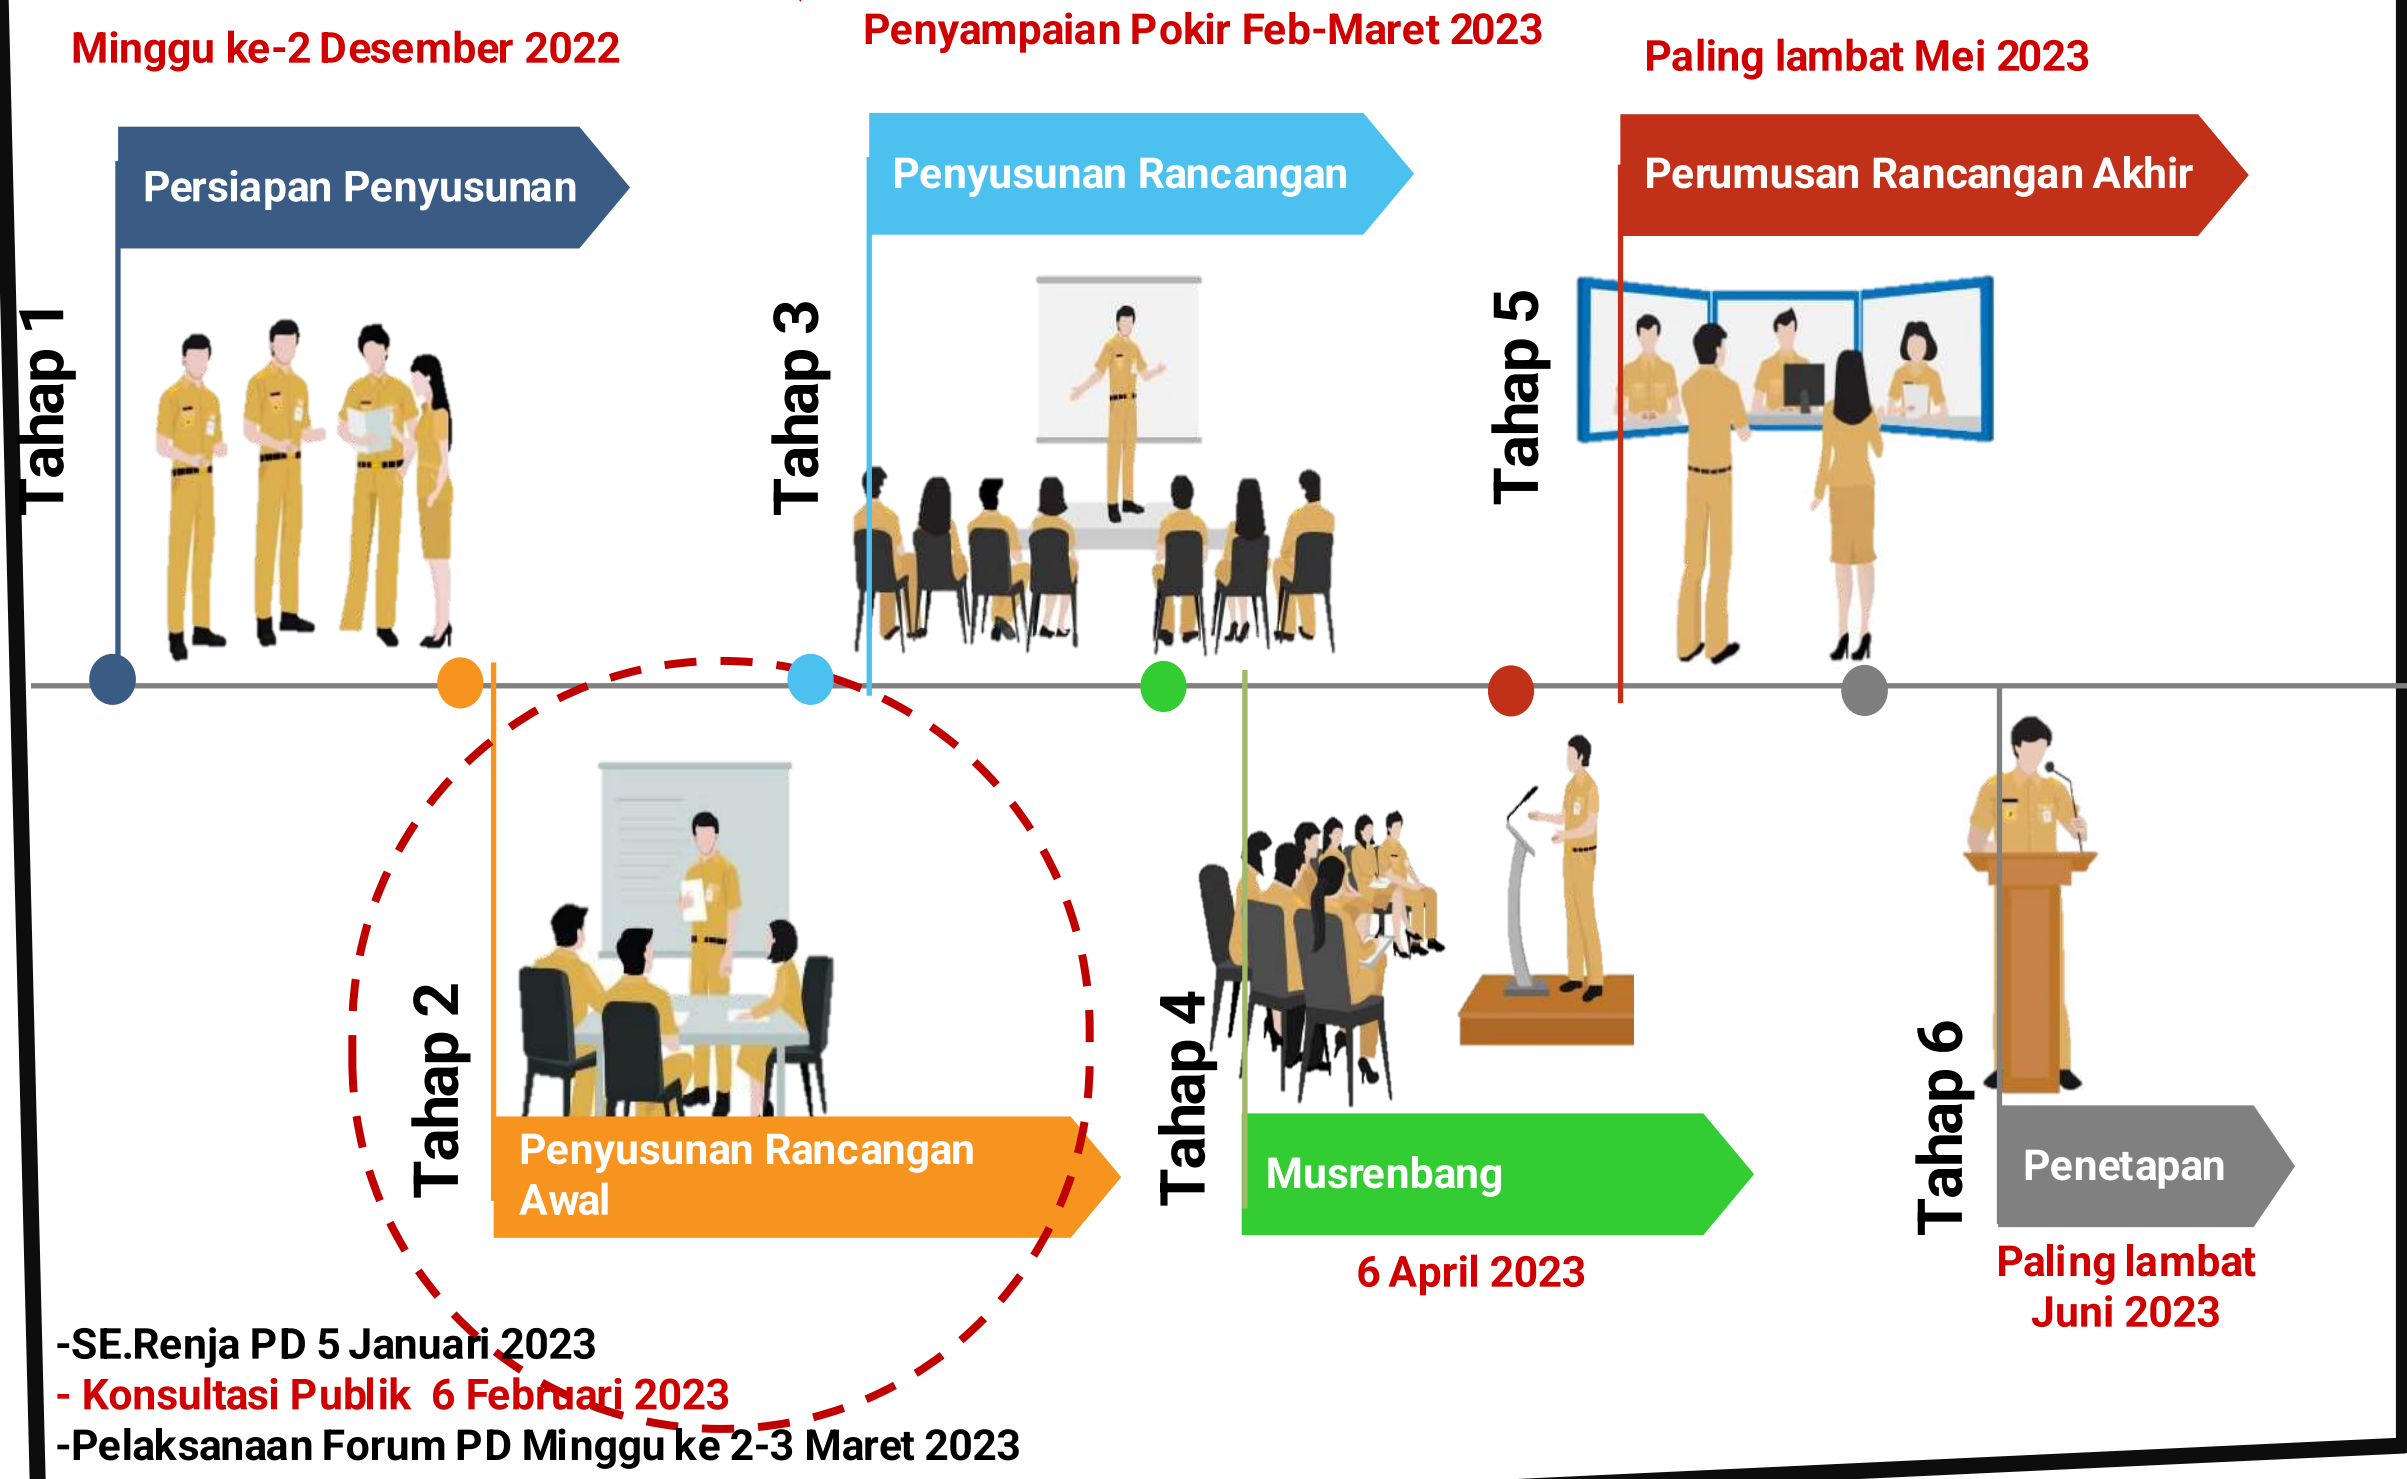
Minggu ke-2 Desember 2022

Penyampaian Pokir Feb-Maret 2023

Paling lambat Mei 2023

Persiapan Penyusunan

Penyusunan Rancangan

Perumusan Rancangan Akhir

Tahap 1

Tahap 3

Tahap 5

Tahap 2

Penyusunan Rancangan Awal

Tahap 4

Musrenbang

6 April 2023

Tahap 6

Penetapan

Paling lambat Juni 2023

-SE.Renja PD 5 Januari 2023
- Konsultasi Publik 6 Februari 2023
-Pelaksanaan Forum PD Minggu ke 2-3 Maret 2023